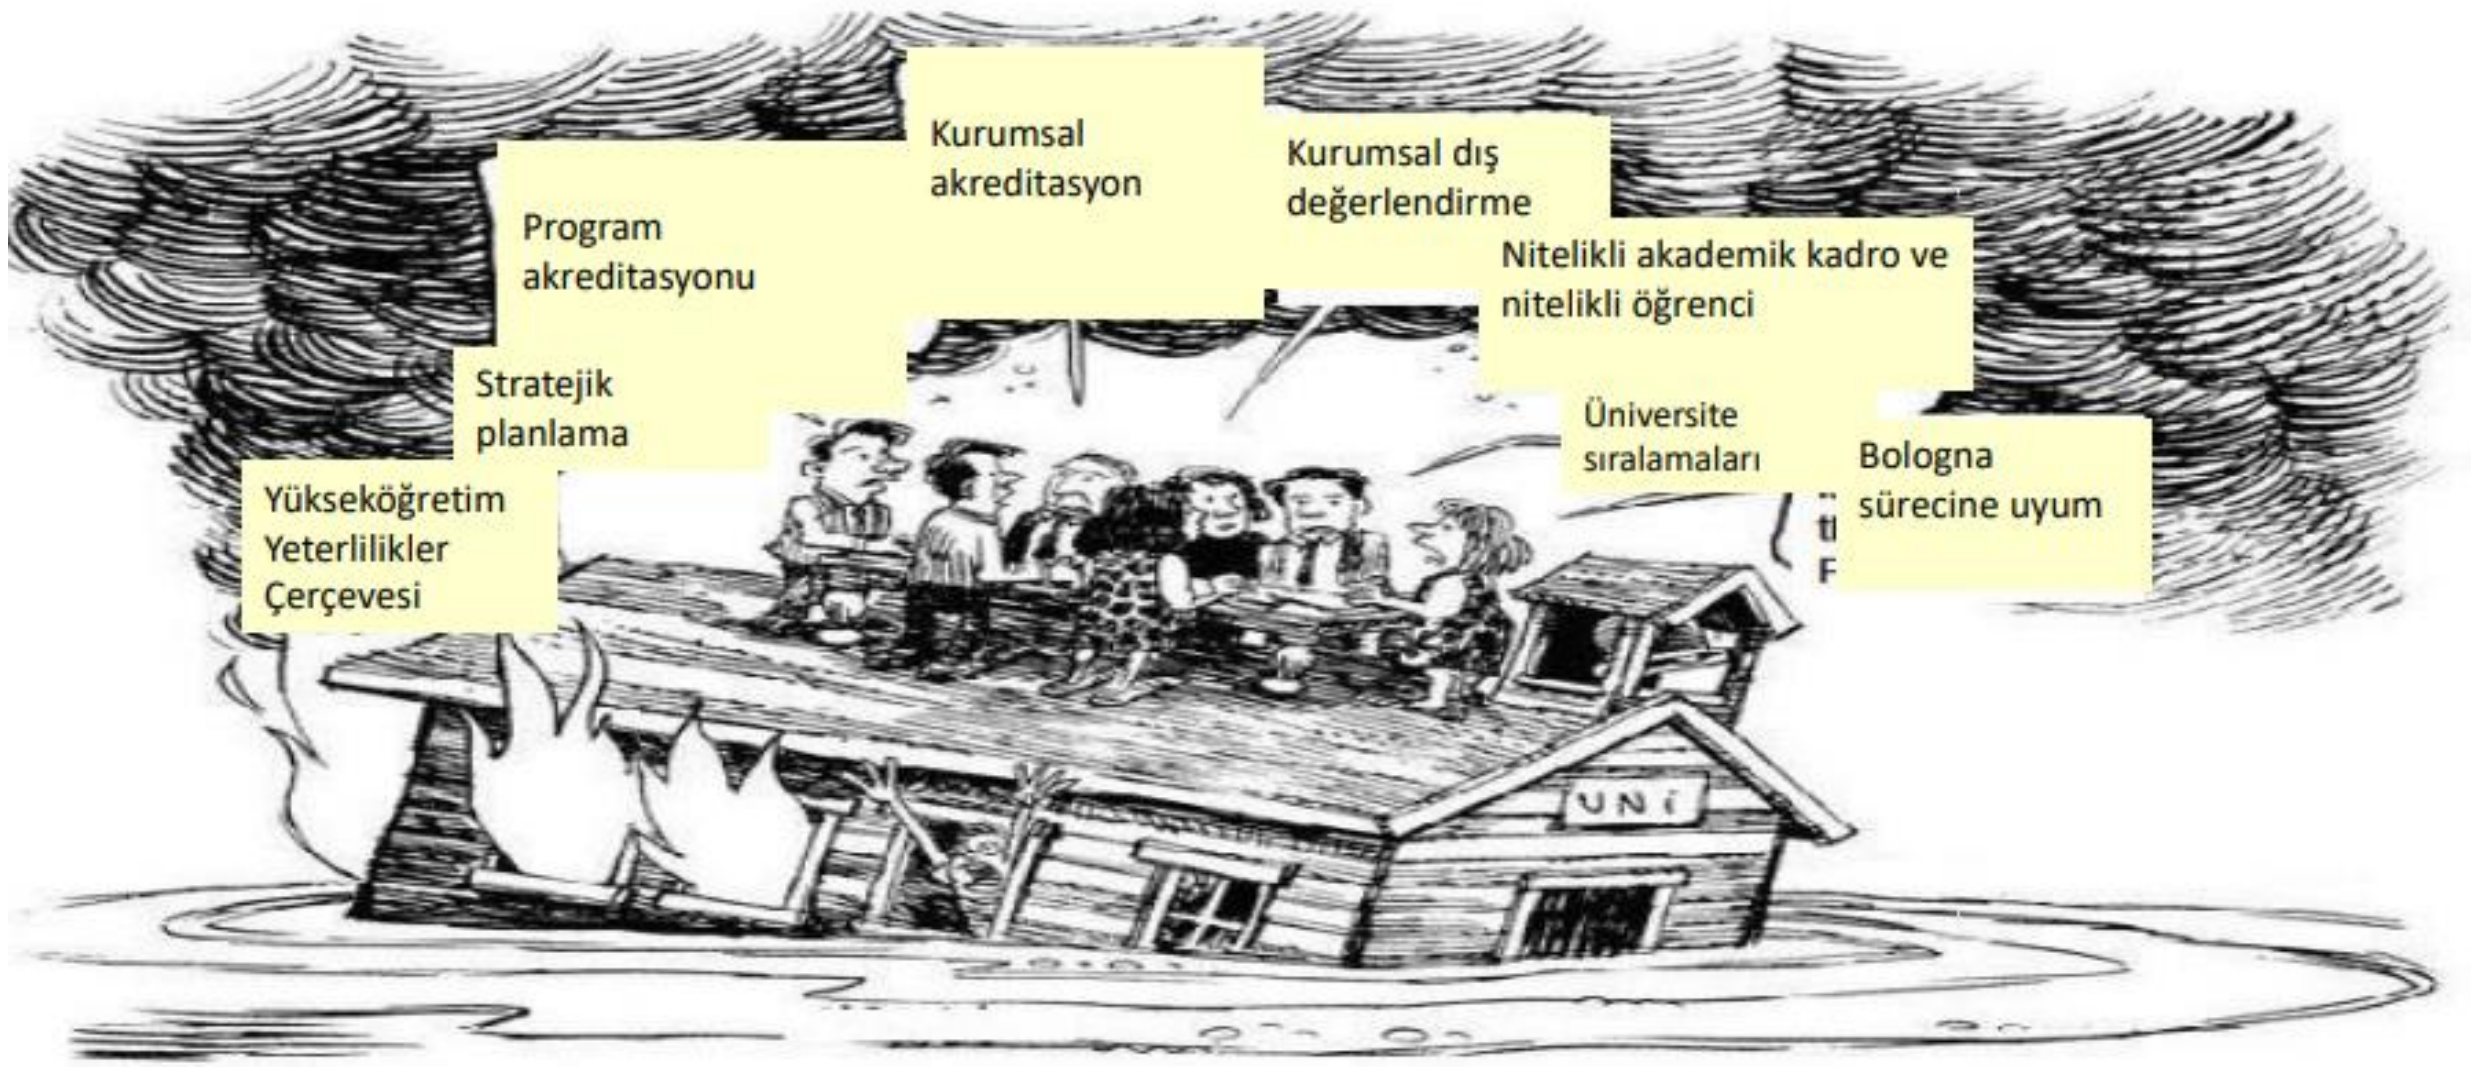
Kurumsal akreditasyon

Kurumsal dış değerlendirme

Program akreditasyonu

Nitelikli akademik kadro ve nitelikli öğrenci

Stratejik planlama

Üniversite sıralamaları

Bologna sürecine uyum

Yükseköğretim Yeterlilikler Çerçevesi

UNi